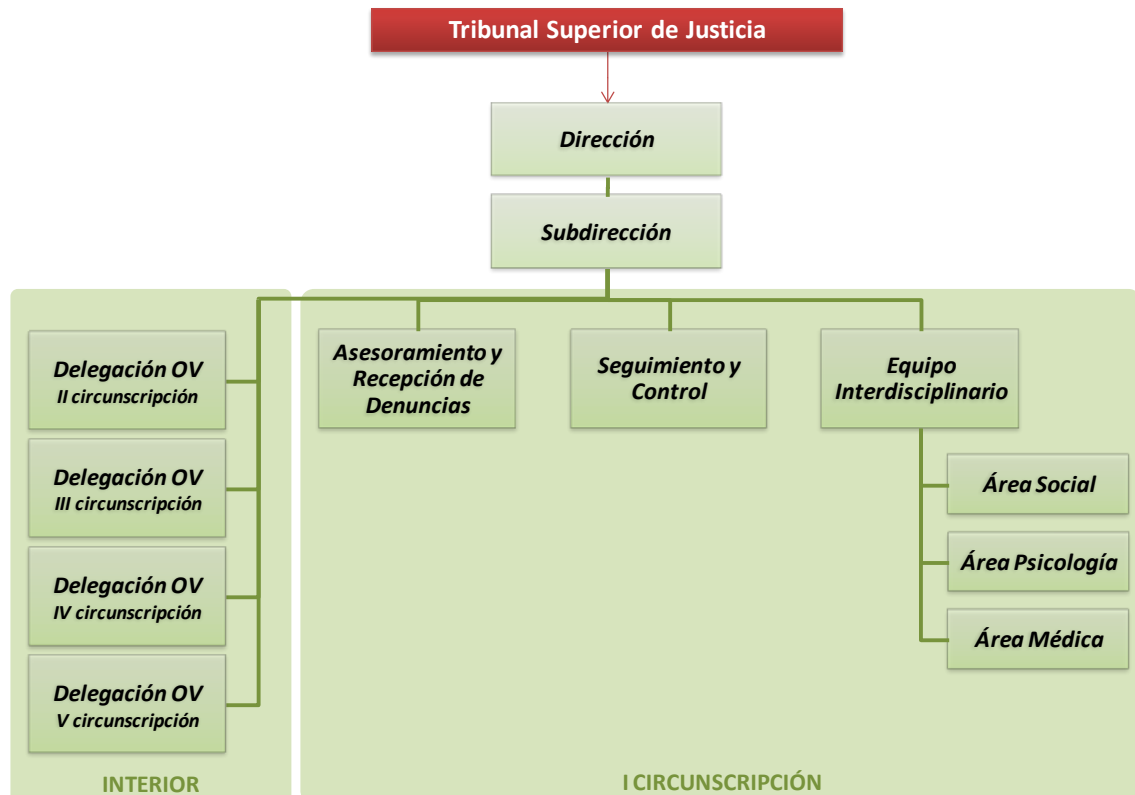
Tribunal Superior de Justicia

Dirección

Subdirección

Delegación OV
II circunscripción

Delegación OV
III circunscripción

Delegación OV
IV circunscripción

Delegación OV
V circunscripción

INTERIOR

Asesoramiento y Recepción de Denuncias

Seguimiento y Control

Equipo Interdisciplinario

Área Social

Área Psicología

Área Médica

I CIRCUNSCRIPCIÓN